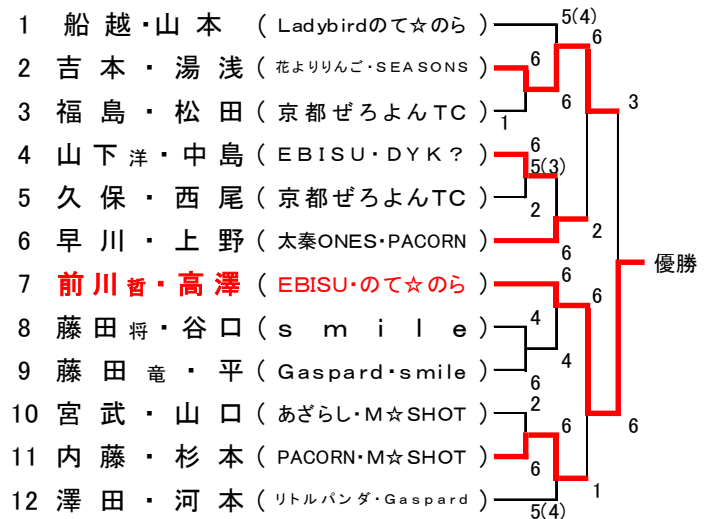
1 船越・山本 ( Ladybirdのて☆のら )
2 吉本・湯浅 ( 花よりりんご・SEASONS )
3 福島・松田 ( 京都ぜろよんTC )
4 山下洋・中島 ( EBISU・DYK? )
5 久保・西尾 ( 京都ぜろよんTC )
6 早川・上野 ( 太秦ONES・PACORN )
7 前川哲・高澤 ( EBISU・のて☆のら )
8 藤田将・谷口 ( s m i l e )
9 藤田竜・平 ( Gaspard・smile )
10 宮武・山口 ( あざらし・M☆SHOT )
11 内藤・杉本 ( PACORN・M☆SHOT )
12 澤田・河本 ( リトルパンダ・Gaspard )

5(4)
6
6
6
1
3
6
5(3)
2
2
6
6
6
4
4
6
2
6
6
6
1
5(4)
優勝